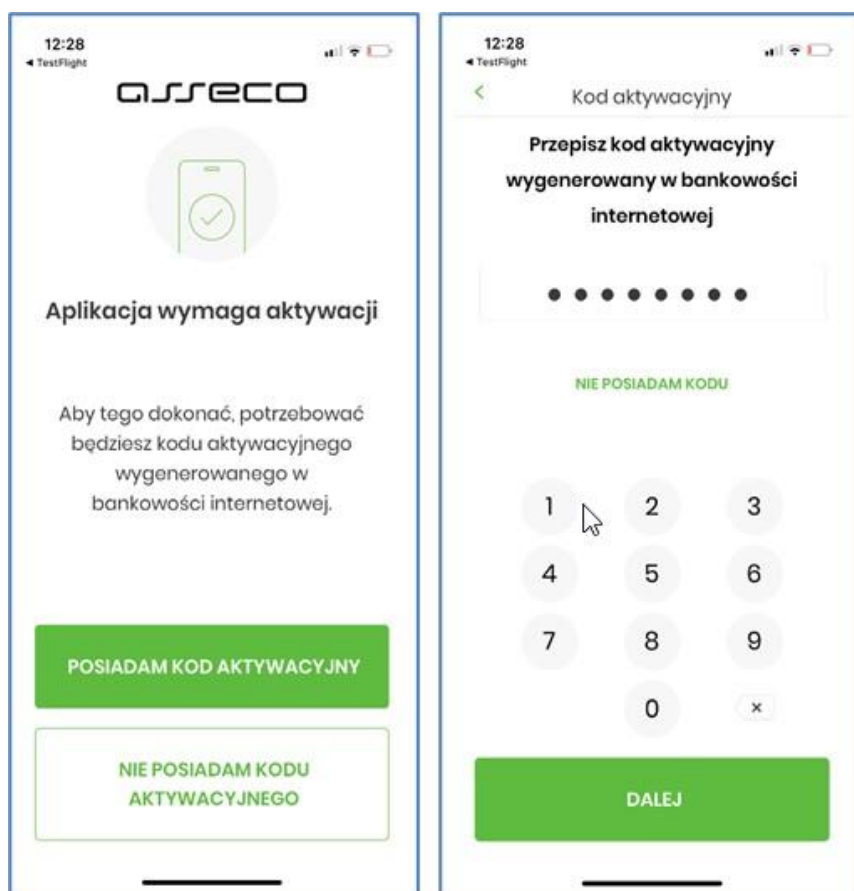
12:28
◂ TestFlight

asseco

Aplikacja wymaga aktywacji

Aby tego dokonać, potrzebować będziesz kodu aktywacyjnego wygenerowanego w bankowości internetowej.

POSIADAM KOD AKTYWACYJNY

NIE POSIADAM KODU AKTYWACYJNEGO

12:28
◂ TestFlight

<
Kod aktywacyjny

Przepisz kod aktywacyjny wygenerowany w bankowości internetowej

••••••••

NIE POSIADAM KODU

1 2 3
4 5 6
7 8 9
0 ×

DALEJ